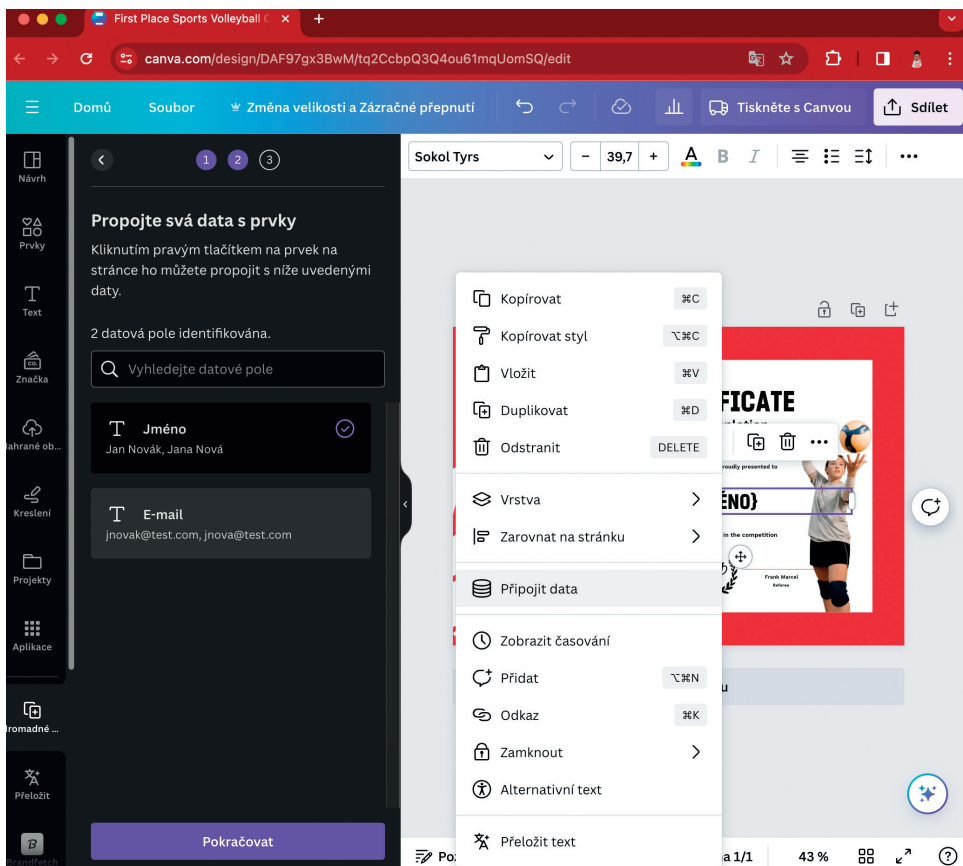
First Place Sports Volleyball C ×

canva.com/design/DAF97gx3BwM/tq2CcbpQ3Q4ou61mqUomSQ/edit

Domů Soubor Změna velikosti a Zázračné přepnutí Tiskněte s Canvou Sdílet

Návrh
Prvky
Text
Značka
ahrané ob...
Kreslení
Projekty
Aplikace
romadné ...
Přeložit
randfetch

1 2 3

Propojte svá data s prvky

Kliknutím pravým tlačítkem na prvek na stránce ho můžete propojit s níže uvedenými daty.

2 datová pole identifikována.

Vyhledejte datové pole

Jméno
Jan Novák, Jana Nová

E-mail
jnovak@test.com, jnova@test.com

Pokračovat

Sokol Tyrs − 39,7 +

Kopírovat ⌘C
Kopírovat styl ⌥⌘C
Vložit ⌘V
Duplikovat ⌘D
Odstranit DELETE
Vrstva
Zarovnat na stránku
Připojit data
Zobrazit časování
Přidat ⌥⌘N
Odkaz ⌘K
Zamknout
Alternativní text
Přeložit text

FICATE
roudly presented to
ÉNO}
in the competition
Frank Marcel
Referee

u

Po a 1/1 43 %